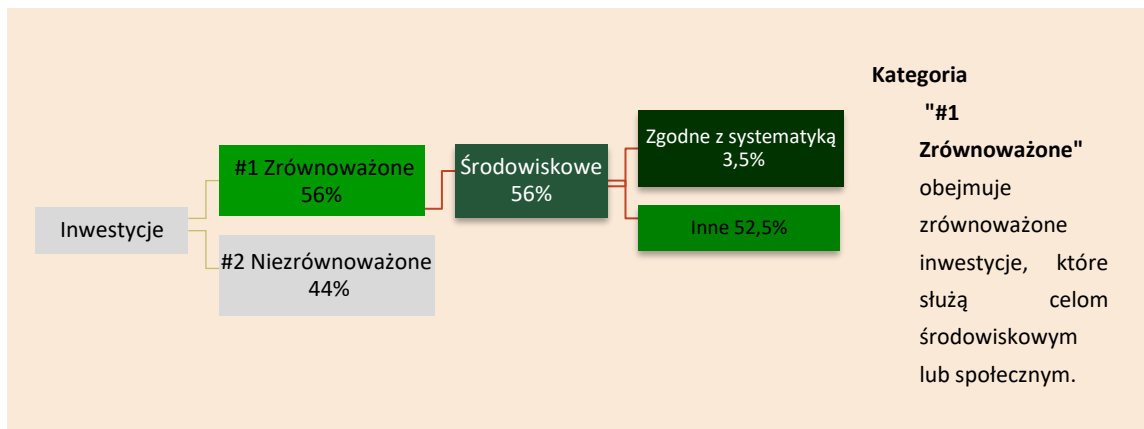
Inwestycje

#1 Zrównoważone 56%

#2 Niezrównoważone 44%

Środowiskowe 56%

Zgodne z systematyką 3,5%

Inne 52,5%

**Kategoria "#1 Zrównoważone"** obejmuje zrównoważone inwestycje, które służą celom środowiskowym lub społecznym.